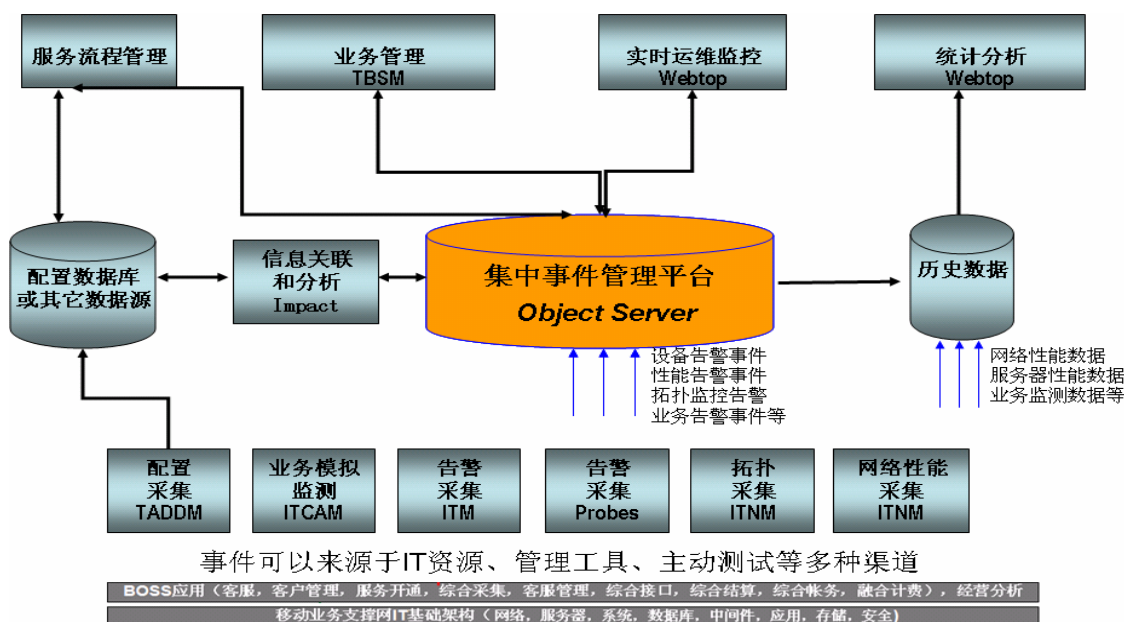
服务流程管理

业务管理
TBSM

实时运维监控
Webtop

统计分析
Webtop

配置数据库
或其它数据源

信息关联
和分析
Impact

集中事件管理平台
Object Server

历史数据

设备告警事件
性能告警事件
拓扑监控告警
业务告警事件等

网络性能数据
服务器性能数据
业务监测数据等

配置
采集
TADDM

业务模拟
监测
ITCAM

告警
采集
ITM

告警
采集
Probes

拓扑
采集
ITNM

网络性能
采集
ITNM

事件可以来源于IT资源、管理工具、主动测试等多种渠道

BOSS应用（客服，客户管理，服务开通，综合采集，客服管理，综合接口，综合结算，综合帐务，融合计费），经营分析

移动业务支撑网IT基础架构（网络，服务器，系统，数据库，中间件，应用，存储，安全）